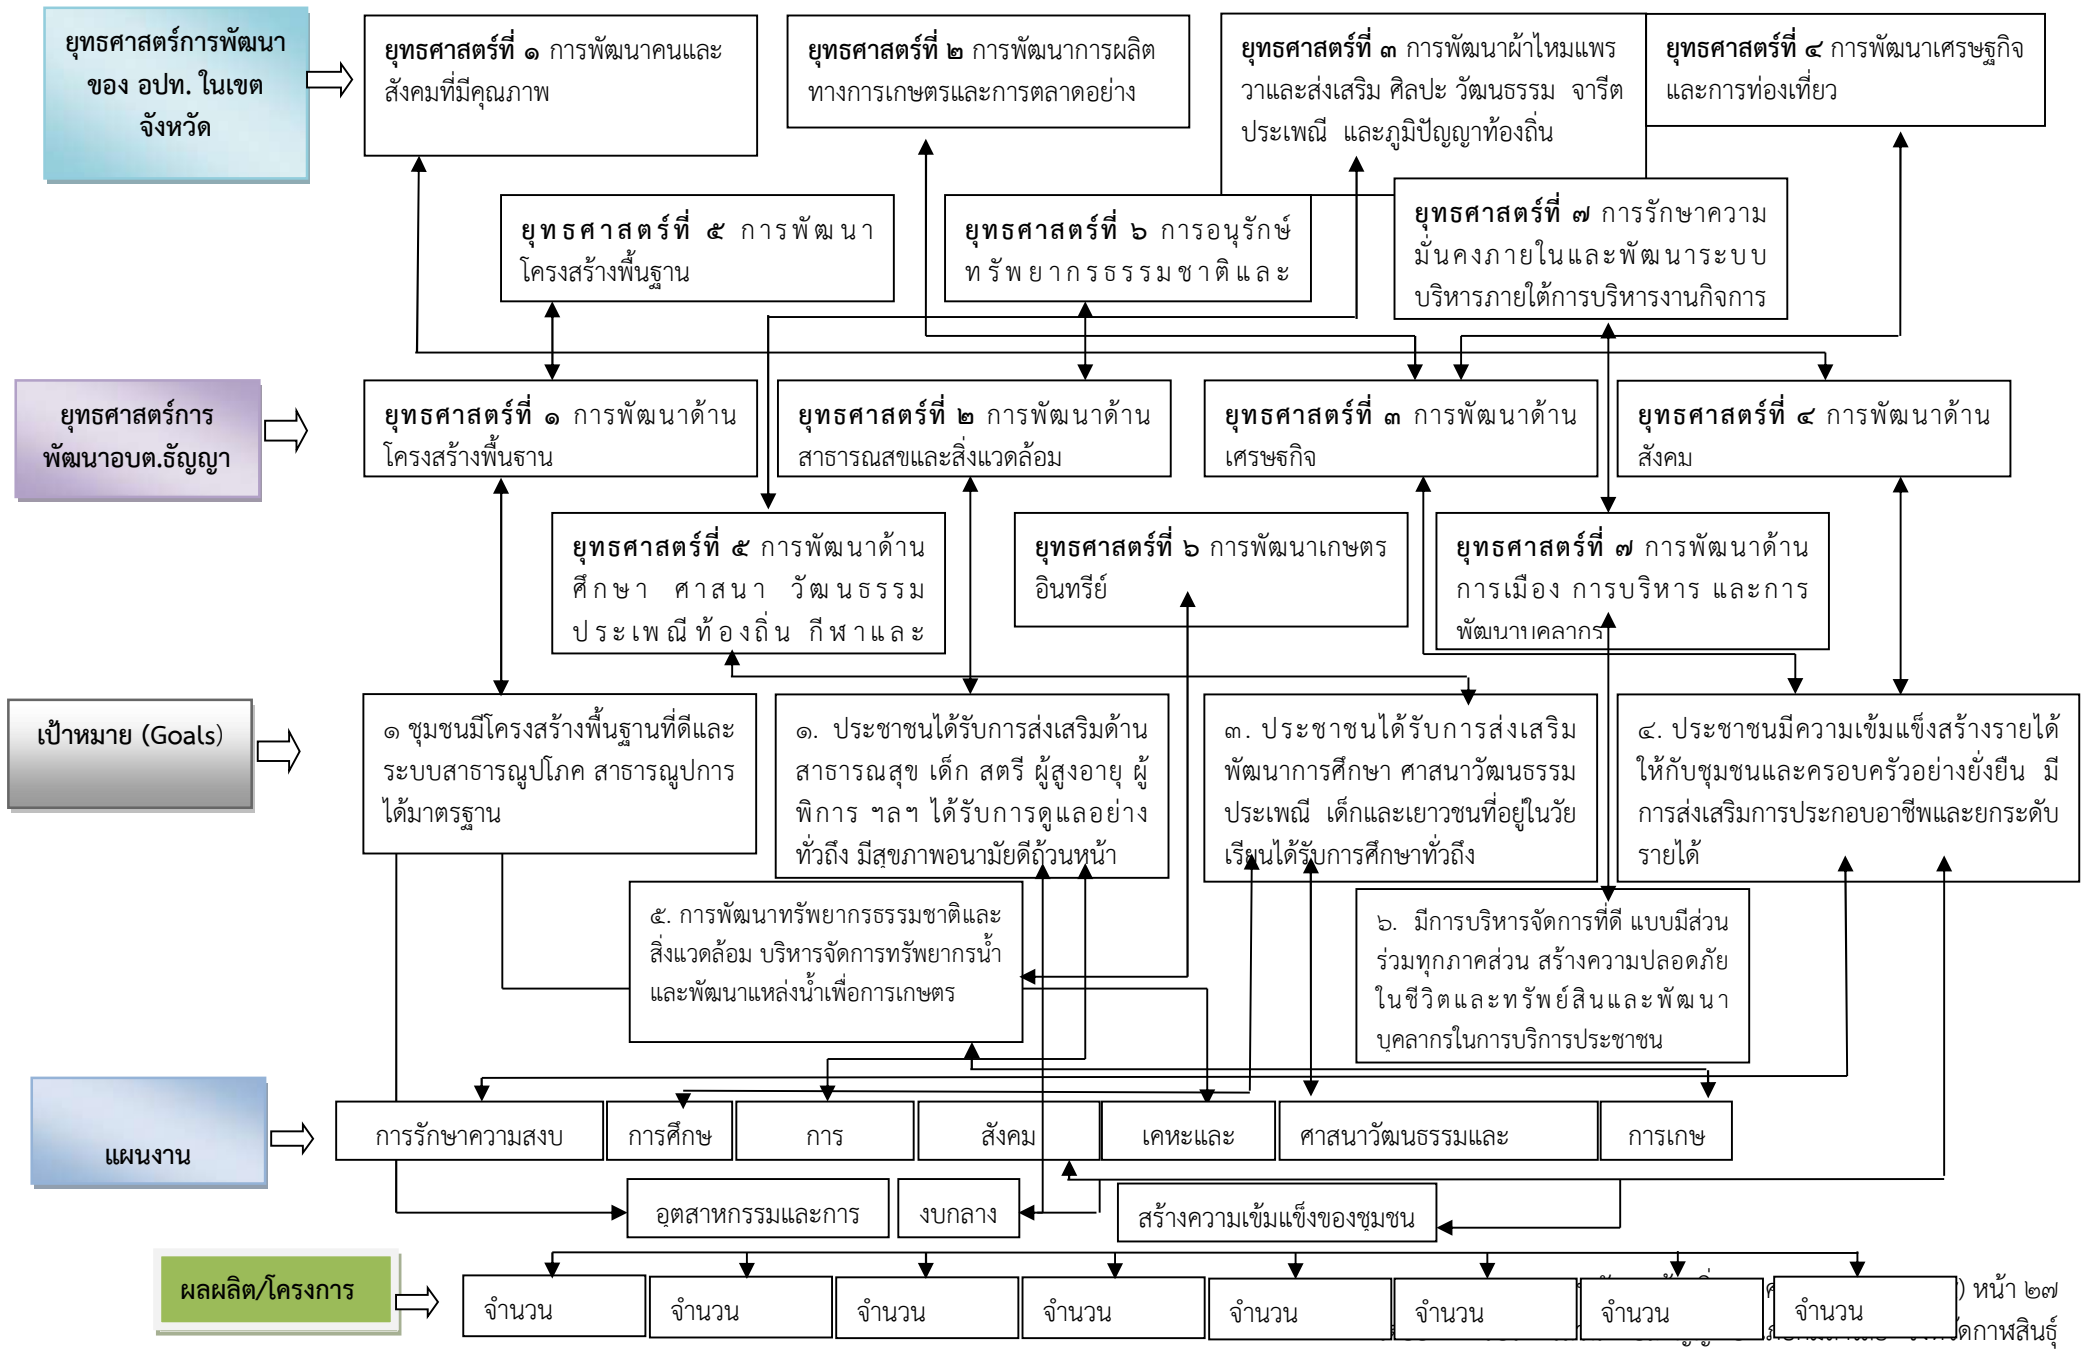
ยุทธศาสตร์การพัฒนาของ อปท. ในเขตจังหวัด

ยุทธศาสตร์ที่ ๑ การพัฒนาคนและสังคมที่มีคุณภาพ

ยุทธศาสตร์ที่ ๒ การพัฒนาการผลิตทางการเกษตรและการตลาดอย่าง

ยุทธศาสตร์ที่ ๓ การพัฒนาผ้าไหมแพรวาและส่งเสริม ศิลปะ วัฒนธรรม จารีตประเพณี และภูมิปัญญาท้องถิ่น

ยุทธศาสตร์ที่ ๔ การพัฒนาเศรษฐกิจและการท่องเที่ยว

ยุทธศาสตร์ที่ ๕ การพัฒนาโครงสร้างพื้นฐาน

ยุทธศาสตร์ที่ ๖ การอนุรักษ์ทรัพยากรธรรมชาติและ

ยุทธศาสตร์ที่ ๗ การรักษาความมั่นคงภายในและพัฒนาระบบบริหารภายใต้การบริหารงานกิจการ

ยุทธศาสตร์การพัฒนาอบต.ธัญญา

ยุทธศาสตร์ที่ ๑ การพัฒนาด้านโครงสร้างพื้นฐาน

ยุทธศาสตร์ที่ ๒ การพัฒนาด้านสาธารณสขและสิ่งแวดล้อม

ยุทธศาสตร์ที่ ๓ การพัฒนาด้านเศรษฐกิจ

ยุทธศาสตร์ที่ ๔ การพัฒนาด้านสังคม

ยุทธศาสตร์ที่ ๕ การพัฒนาด้านศึกษา ศาสนา วัฒนธรรม ประเพณีท้องถิ่น กีฬาและ

ยุทธศาสตร์ที่ ๖ การพัฒนาเกษตรอินทรีย์

ยุทธศาสตร์ที่ ๗ การพัฒนาด้านการเมือง การบริหาร และการพัฒนาบุคลากร

เป้าหมาย (Goals)

๑ ชุมชนมีโครงสร้างพื้นฐานที่ดีและระบบสาธารณูปโภค สาธารณูปการได้มาตรฐาน

๑. ประชาชนได้รับการส่งเสริมด้านสาธารณสุข เด็ก สตรี ผู้สูงอายุ ผู้พิการ ฯลฯ ได้รับการดูแลอย่างทั่วถึง มีสุขภาพอนามัยดีถ้วนหน้า

๓. ประชาชนได้รับการส่งเสริมพัฒนาการศึกษา ศาสนาวัฒนธรรม ประเพณี เด็กและเยาวชนที่อยู่ในวัยเรียนได้รับการศึกษาทั่วถึง

๔. ประชาชนมีความเข้มแข็งสร้างรายได้ให้กับชุมชนและครอบครัวอย่างยั่งยืน มีการส่งเสริมการประกอบอาชีพและยกระดับรายได้

๕. การพัฒนาทรัพยากรธรรมชาติและสิ่งแวดล้อม บริหารจัดการทรัพยากรน้ำและพัฒนาแหล่งน้ำเพื่อการเกษตร

๖. มีการบริหารจัดการที่ดี แบบมีส่วนร่วมทุกภาคส่วน สร้างความปลอดภัยในชีวิตและทรัพย์สินและพัฒนาบุคลากรในการบริการประชาชน

แผนงาน

การรักษาความสงบ | การศึกษ | การ | สังคม | เคหะและ | ศาสนาวัฒนธรรมและ | การเกษ

อุตสาหกรรมและการ | งบกลาง | สร้างความเข้มแข็งของชุมชน

ผลผลิต/โครงการ

จำนวน | จำนวน | จำนวน | จำนวน | จำนวน | จำนวน | จำนวน | จำนวน

) หน้า ๒๗

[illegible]ดกาฬสินธุ์